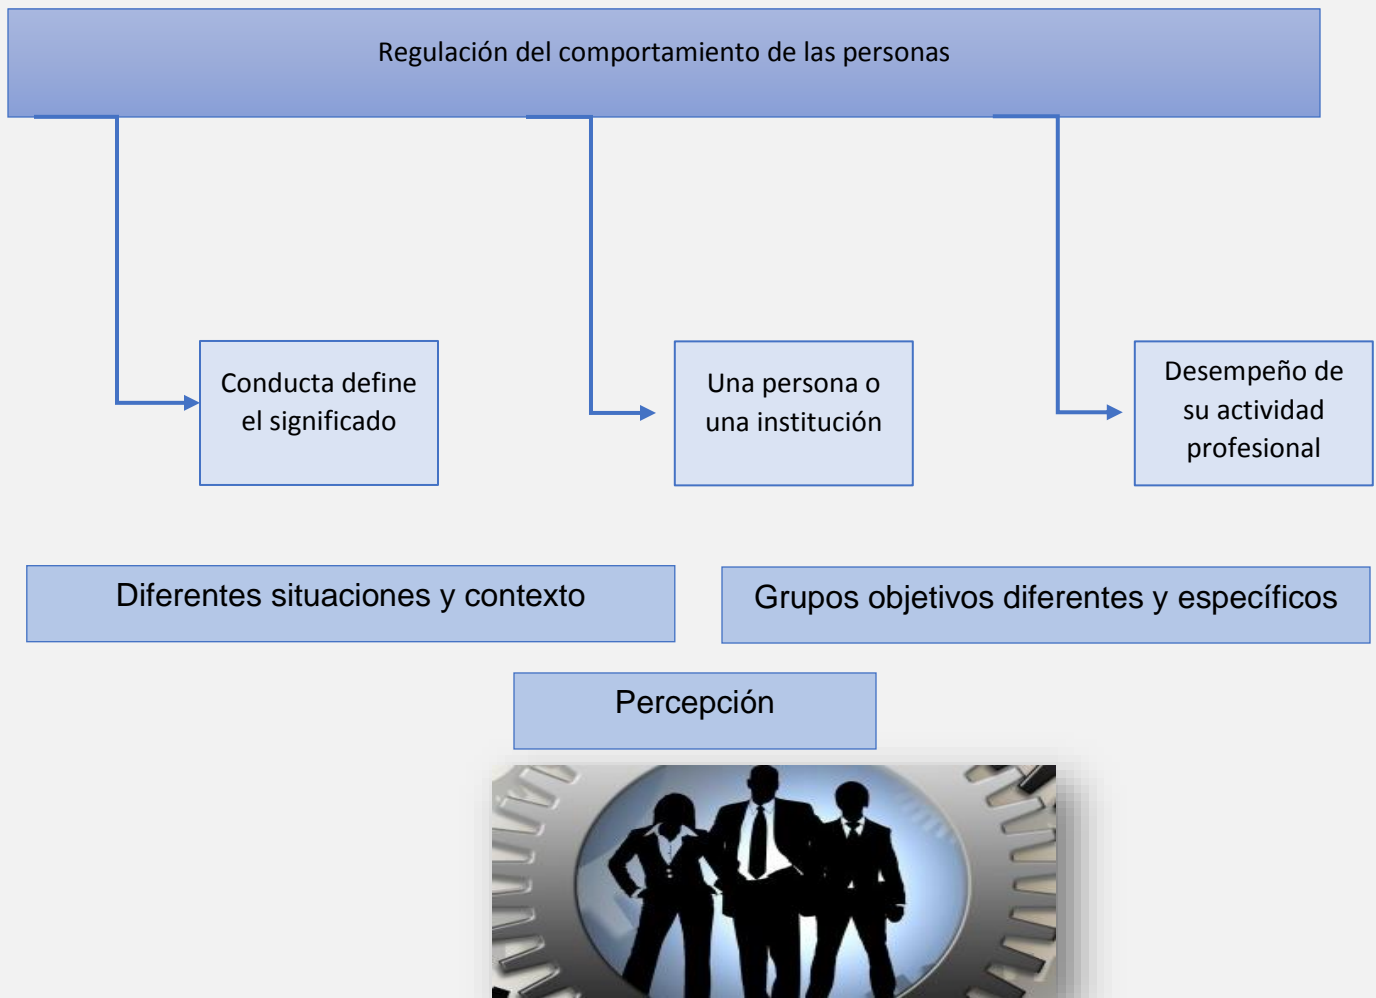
Regulación del comportamiento de las personas

Conducta define el significado

Una persona o una institución

Desempeño de su actividad profesional

Diferentes situaciones y contexto

Grupos objetivos diferentes y específicos

Percepción